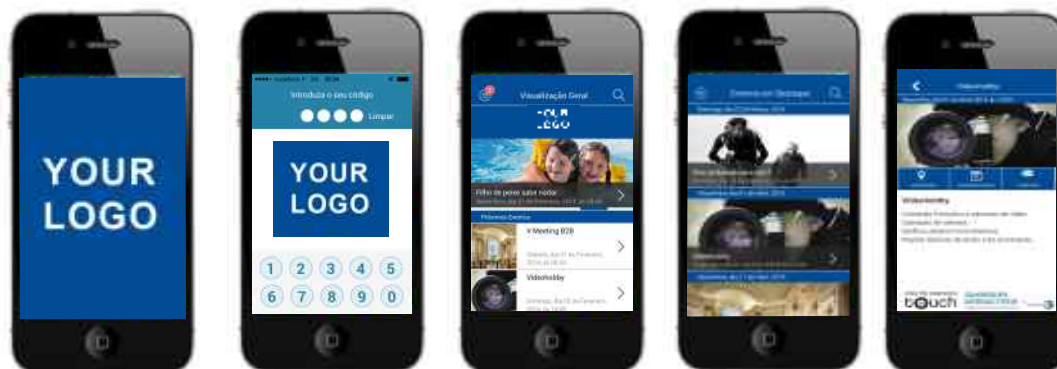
YOUR LOGO

Introduza o seu código
Limpar
YOUR LOGO
1 2 3 4 5
6 7 8 9 0

Visualização Geral
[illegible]
Filho de peixe sabe nadar
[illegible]
Próximos Eventos
V Meeting B2B
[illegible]
Videohobby
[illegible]

Eventos em Destaque
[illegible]

Videohobby
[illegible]
Videohobby
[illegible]
touch
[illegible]